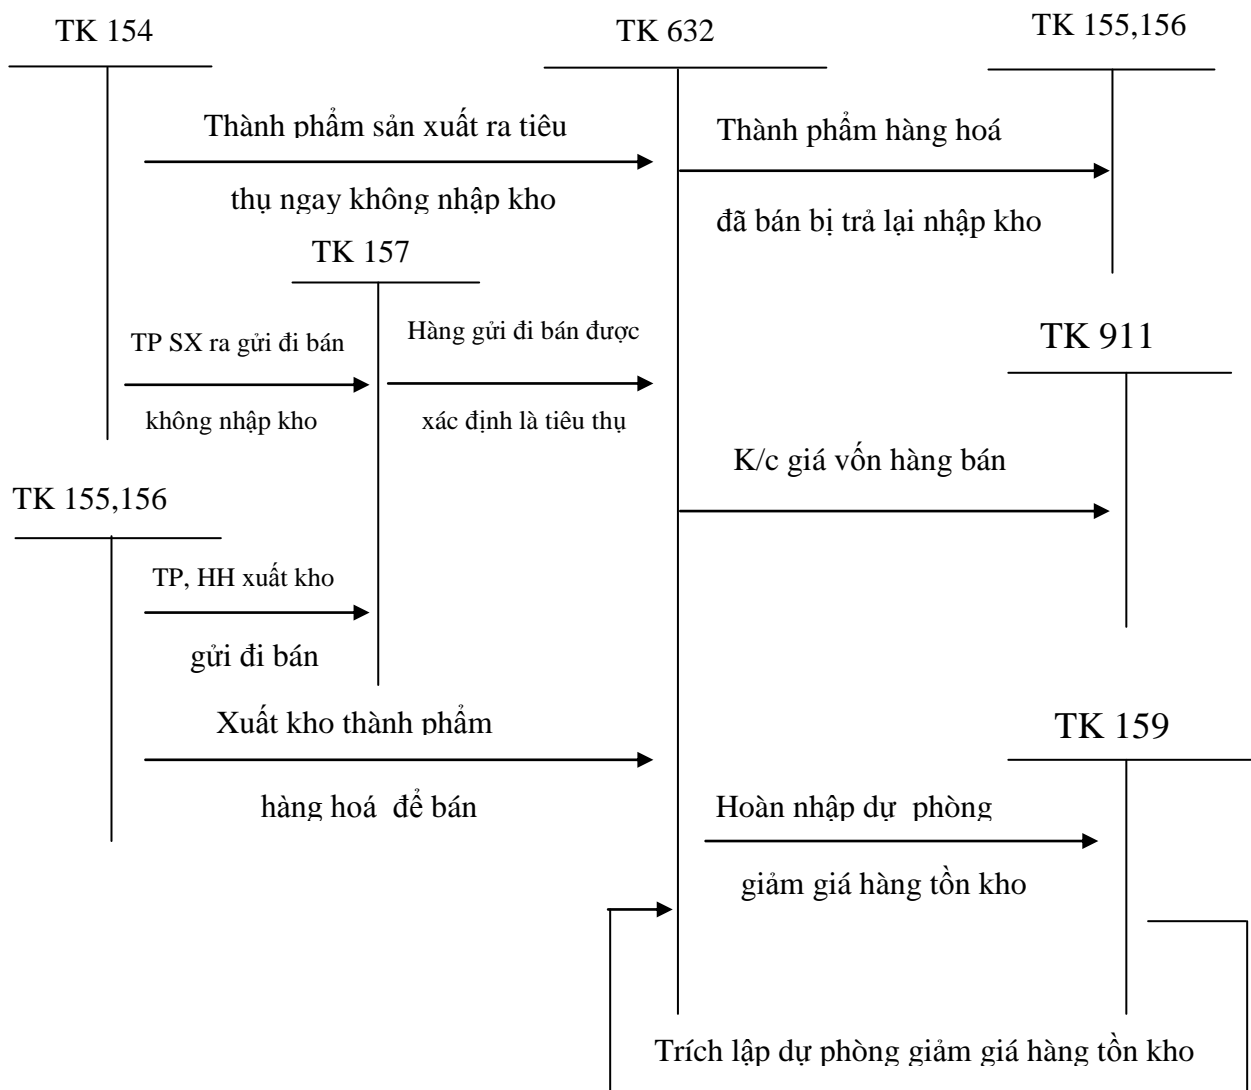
TK 154

TK 632

TK 155,156

Thành phẩm sản xuất ra tiêu thụ ngay không nhập kho

Thành phẩm hàng hoá đã bán bị trả lại nhập kho

TK 157

TP SX ra gửi đi bán không nhập kho

Hàng gửi đi bán được xác định là tiêu thụ

TK 911

K/c giá vốn hàng bán

TK 155,156

TP, HH xuất kho gửi đi bán

Xuất kho thành phẩm hàng hoá để bán

TK 159

Hoàn nhập dự phòng giảm giá hàng tồn kho

Trích lập dự phòng giảm giá hàng tồn kho